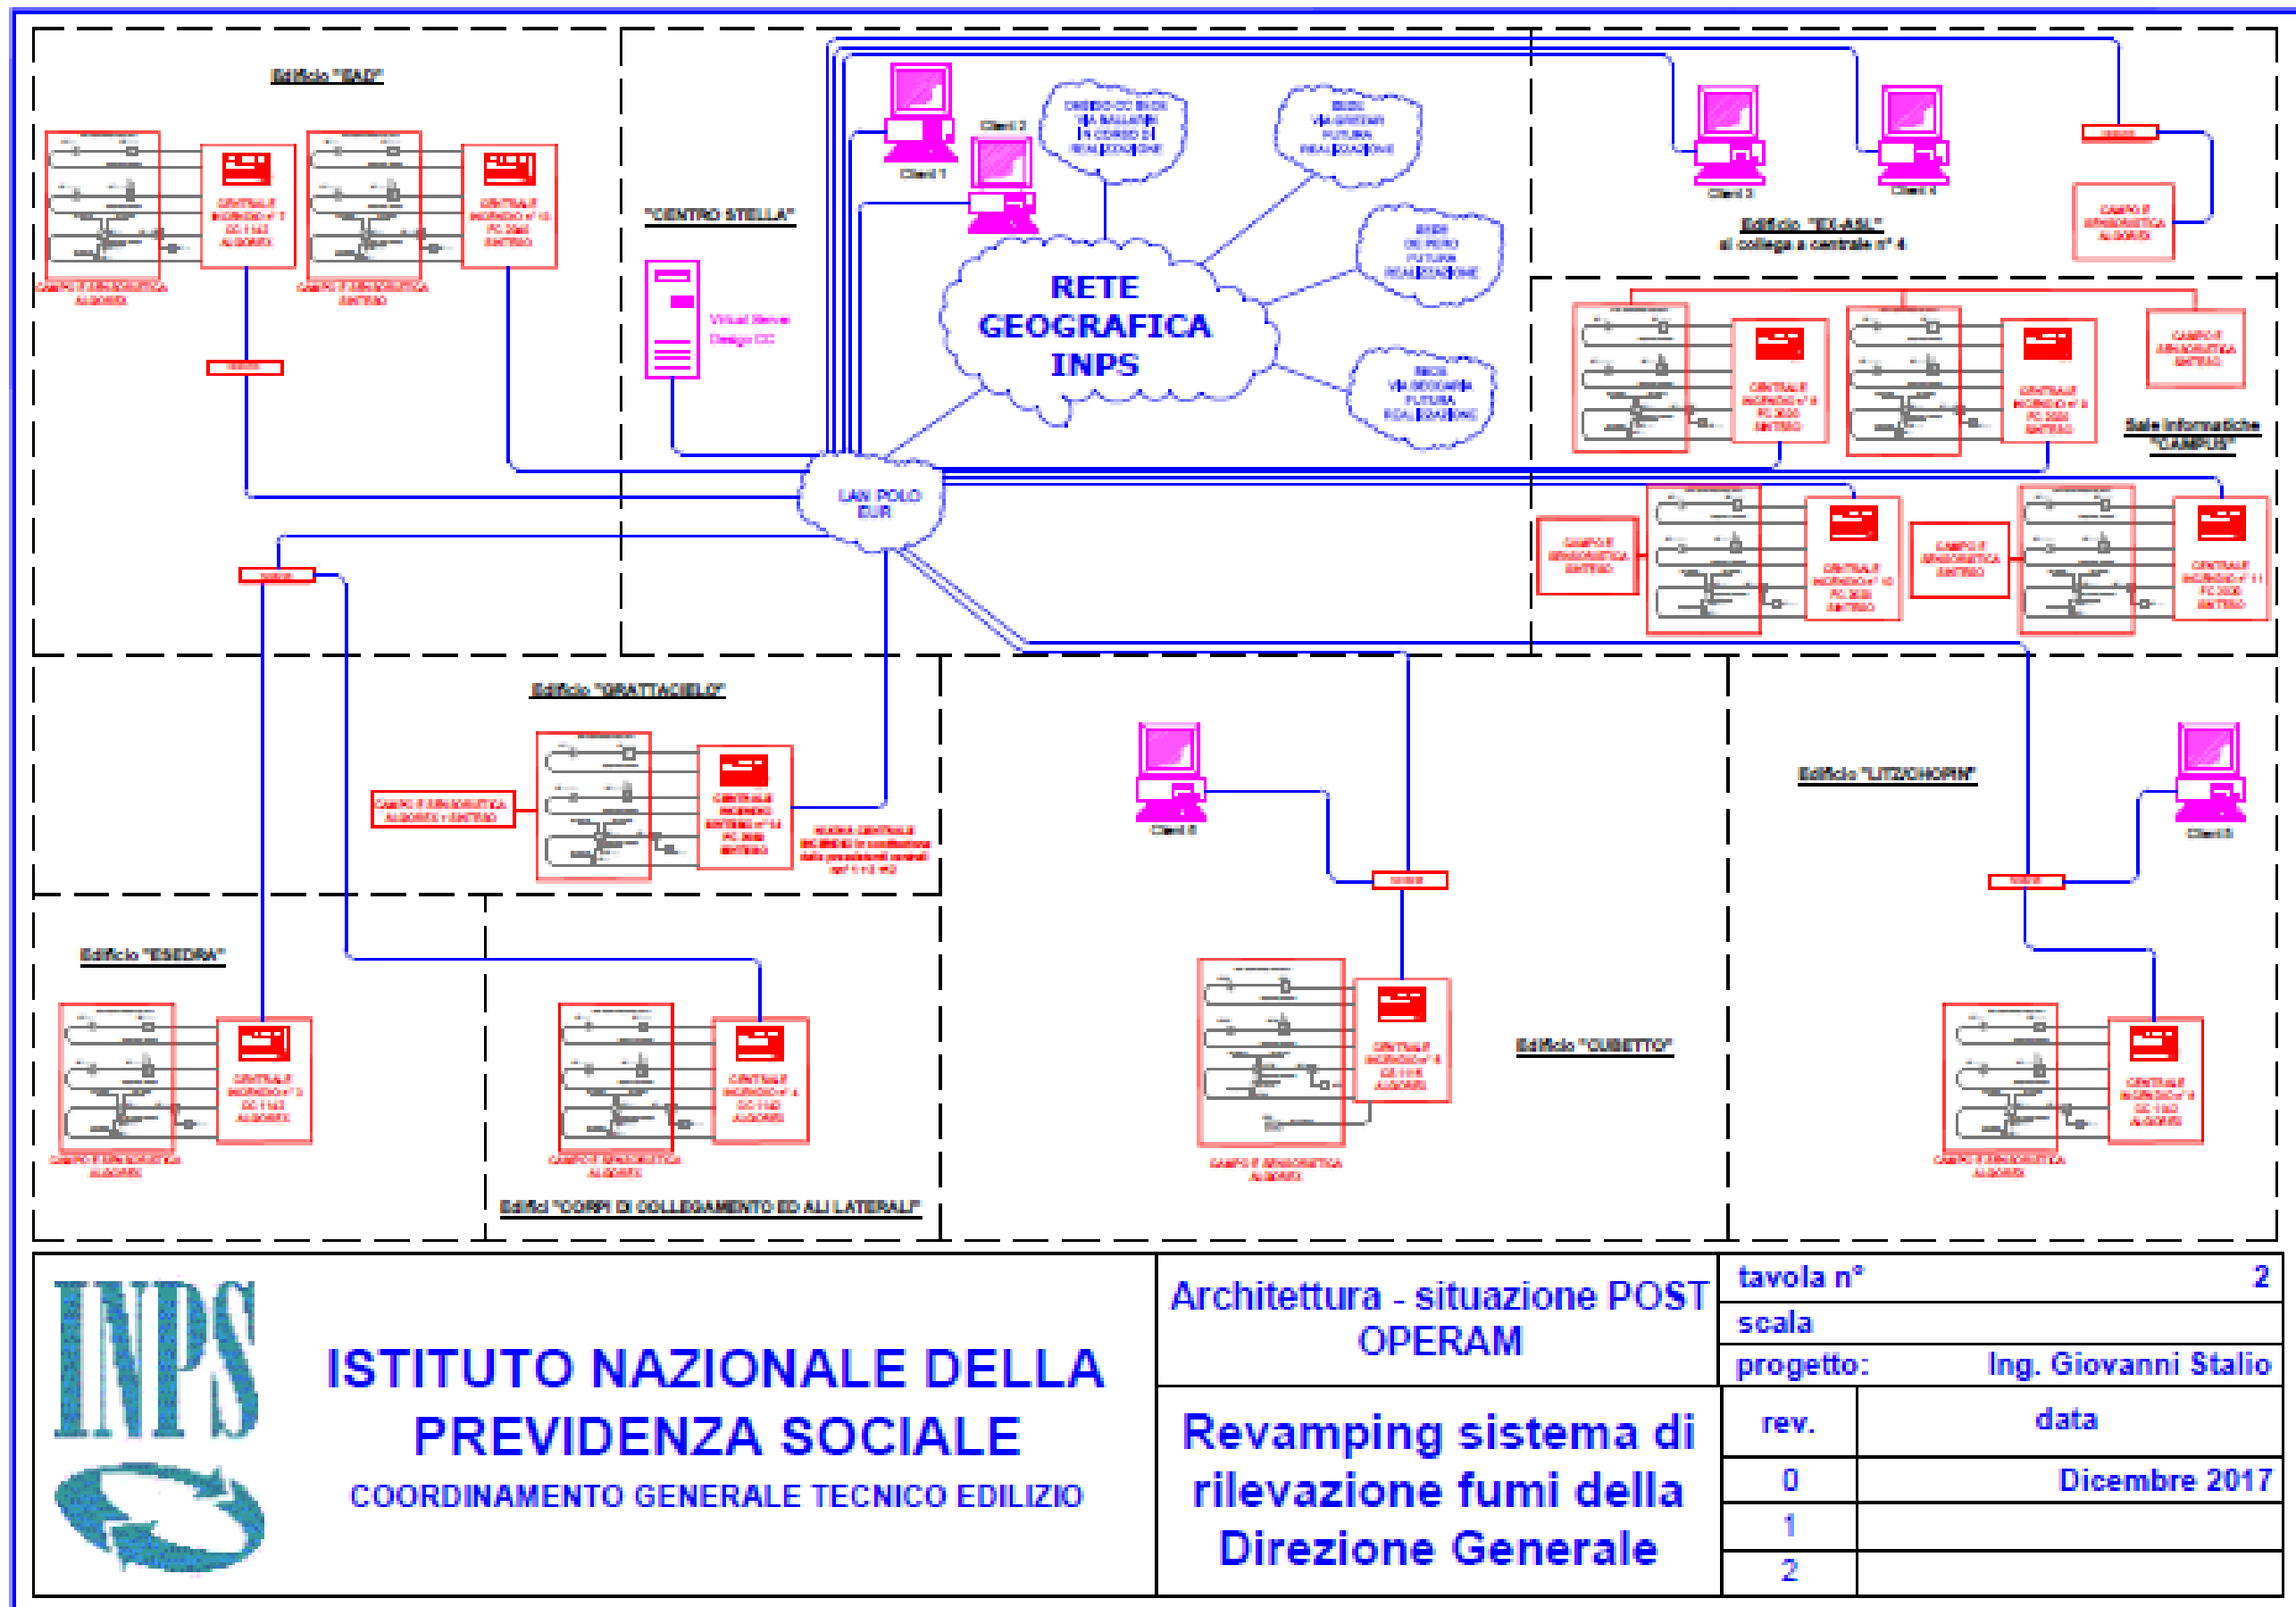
Edificio "SAD"

CENTRALE INCENDIO n° 7 CC 1142 ALGOREX

CAMPO F.ERNORGETICA ALGOREX

CENTRALE INCENDIO n° 13 FC 2060 SINTESO

CAMPO F.ERNORGETICA SINTESO

"CENTRO STELLA"

Virtual Server Design CC

Client 1

Client 2

RETE GEOGRAFICA INPS

SEDE VIA BALLARINI IN CORSO DI REALIZZAZIONE

SEDE VIA GREENI FUTURA REALIZZAZIONE

SEDE DE PERO FUTURA REALIZZAZIONE

SEDE VIA SEGGIANI FUTURA REALIZZAZIONE

LAN POLO EUR

Client 3

Client 4

Edificio "EX-ASL" si collega a centrale n° 4

CAMPO F.ERNORGETICA ALGOREX

CENTRALE INCENDIO n° 8 FC 2060 SINTESO

CENTRALE INCENDIO n° 9 FC 2060 SINTESO

CAMPO F.ERNORGETICA SINTESO

Sale Informatiche "CAMPUS"

CAMPO F.ERNORGETICA SINTESO

CENTRALE INCENDIO n° 10 FC 2060 SINTESO

CAMPO F.ERNORGETICA SINTESO

CENTRALE INCENDIO n° 11 FC 2060 SINTESO

Edificio "GRATTACIELO"

CAMPO F.ERNORGETICA ALGOREX + SINTESO

CENTRALE INCENDIO SINTESO n° 14 FC 2060 SINTESO

NUOVA CENTRALE INCENDIO in sostituzione delle precedenti centrali nn° 1 e 2

Client 5

Client 6

Edificio "LITZ/OHORN"

Edificio "ESEDRA"

CENTRALE INCENDIO n° 3 CC 1142 ALGOREX

CAMPO F.ERNORGETICA ALGOREX

CENTRALE INCENDIO n° 4 CC 1142 ALGOREX

CAMPO F.ERNORGETICA ALGOREX

Edifici "CORPI DI COLLEGAMENTO ED ALI LATERALI"

CENTRALE INCENDIO n° 5 CC 1142 ALGOREX

CAMPO F.ERNORGETICA ALGOREX

Edificio "CUBETTO"

CENTRALE INCENDIO n° 6 CC 1142 ALGOREX

CAMPO F.ERNORGETICA ALGOREX

INPS

ISTITUTO NAZIONALE DELLA PREVIDENZA SOCIALE

COORDINAMENTO GENERALE TECNICO EDILIZIO

Architettura - situazione POST OPERAM

Revamping sistema di rilevazione fumi della Direzione Generale

| tavola n° | 2 |
|---|---|
| scala | |
| progetto: | Ing. Giovanni Stalio |
| rev. | data |
| 0 | Dicembre 2017 |
| 1 | |
| 2 | |